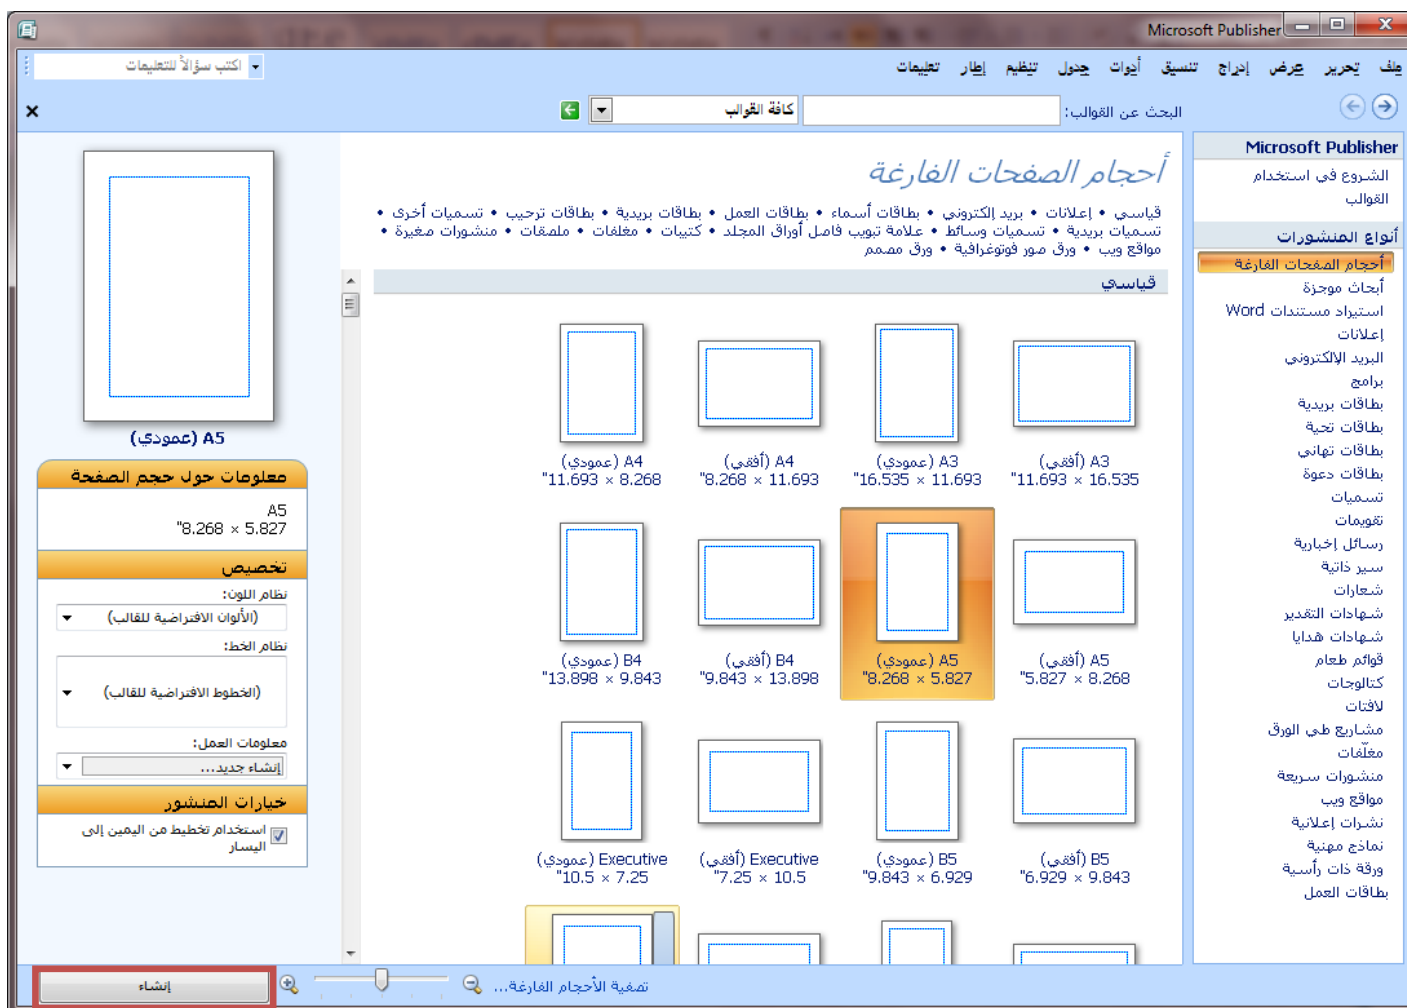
Microsoft Publisher

ملف تحرير عرض إدراج تنسيق أدوات جدول تنظيم إطار تعليمات

اكتب سؤالاً للتعليمات

البحث عن القوالب: كافة القوالب

Microsoft Publisher

الشروع في استخدام القوالب

أنواع المنشورات

أحجام الصفحات الفارغة
أبحاث موجزة
استيراد مستندات Word
إعلانات
البريد الإلكتروني
برامج
بطاقات بريدية
بطاقات تحية
بطاقات تهاني
بطاقات دعوة
تسميات
تقويمات
رسائل إخبارية
سير ذاتية
شعارات
شهادات التقدير
شهادات هدايا
قوائم طعام
كتالوجات
لافتات
مشاريع طي الورق
مغلّفات
منشورات سريعة
مواقع ويب
نشرات إعلانية
نماذج مهنية
ورقة ذات رأسية
بطاقات العمل

أحجام الصفحات الفارغة

قياسي • إعلانات • بريد إلكتروني • بطاقات أسماء • بطاقات العمل • بطاقات بريدية • بطاقات ترحيب • تسميات أخرى • تسميات بريدية • تسميات وسائط • علامة تبويب قامل أوراق المجلد • كتيبات • مغلفات • ملصقات • منشورات مغيرة • مواقع ويب • ورق صور فوتوغرافية • ورق مصمم

قياسي

A3 (أفقي) "11.693 × 16.535
A3 (عمودي) "16.535 × 11.693
A4 (أفقي) "8.268 × 11.693
A4 (عمودي) "11.693 × 8.268
A5 (أفقي) "5.827 × 8.268
A5 (عمودي) "8.268 × 5.827
B4 (أفقي) "9.843 × 13.898
B4 (عمودي) "13.898 × 9.843
B5 (أفقي) "6.929 × 9.843
B5 (عمودي) "9.843 × 6.929
Executive (أفقي) "7.25 × 10.5
Executive (عمودي) "10.5 × 7.25

A5 (عمودي)

معلومات حول حجم الصفحة
A5
"8.268 × 5.827

تخصيص
نظام اللون:
(الألوان الافتراضية للقالب)
نظام الخط:
(الخطوط الافتراضية للقالب)
معلومات العمل:
إنشاء جديد...

خيارات المنشور
استخدام تخطيط من اليمين إلى اليسار

تصفية الأحجام الفارغة...

إنشاء